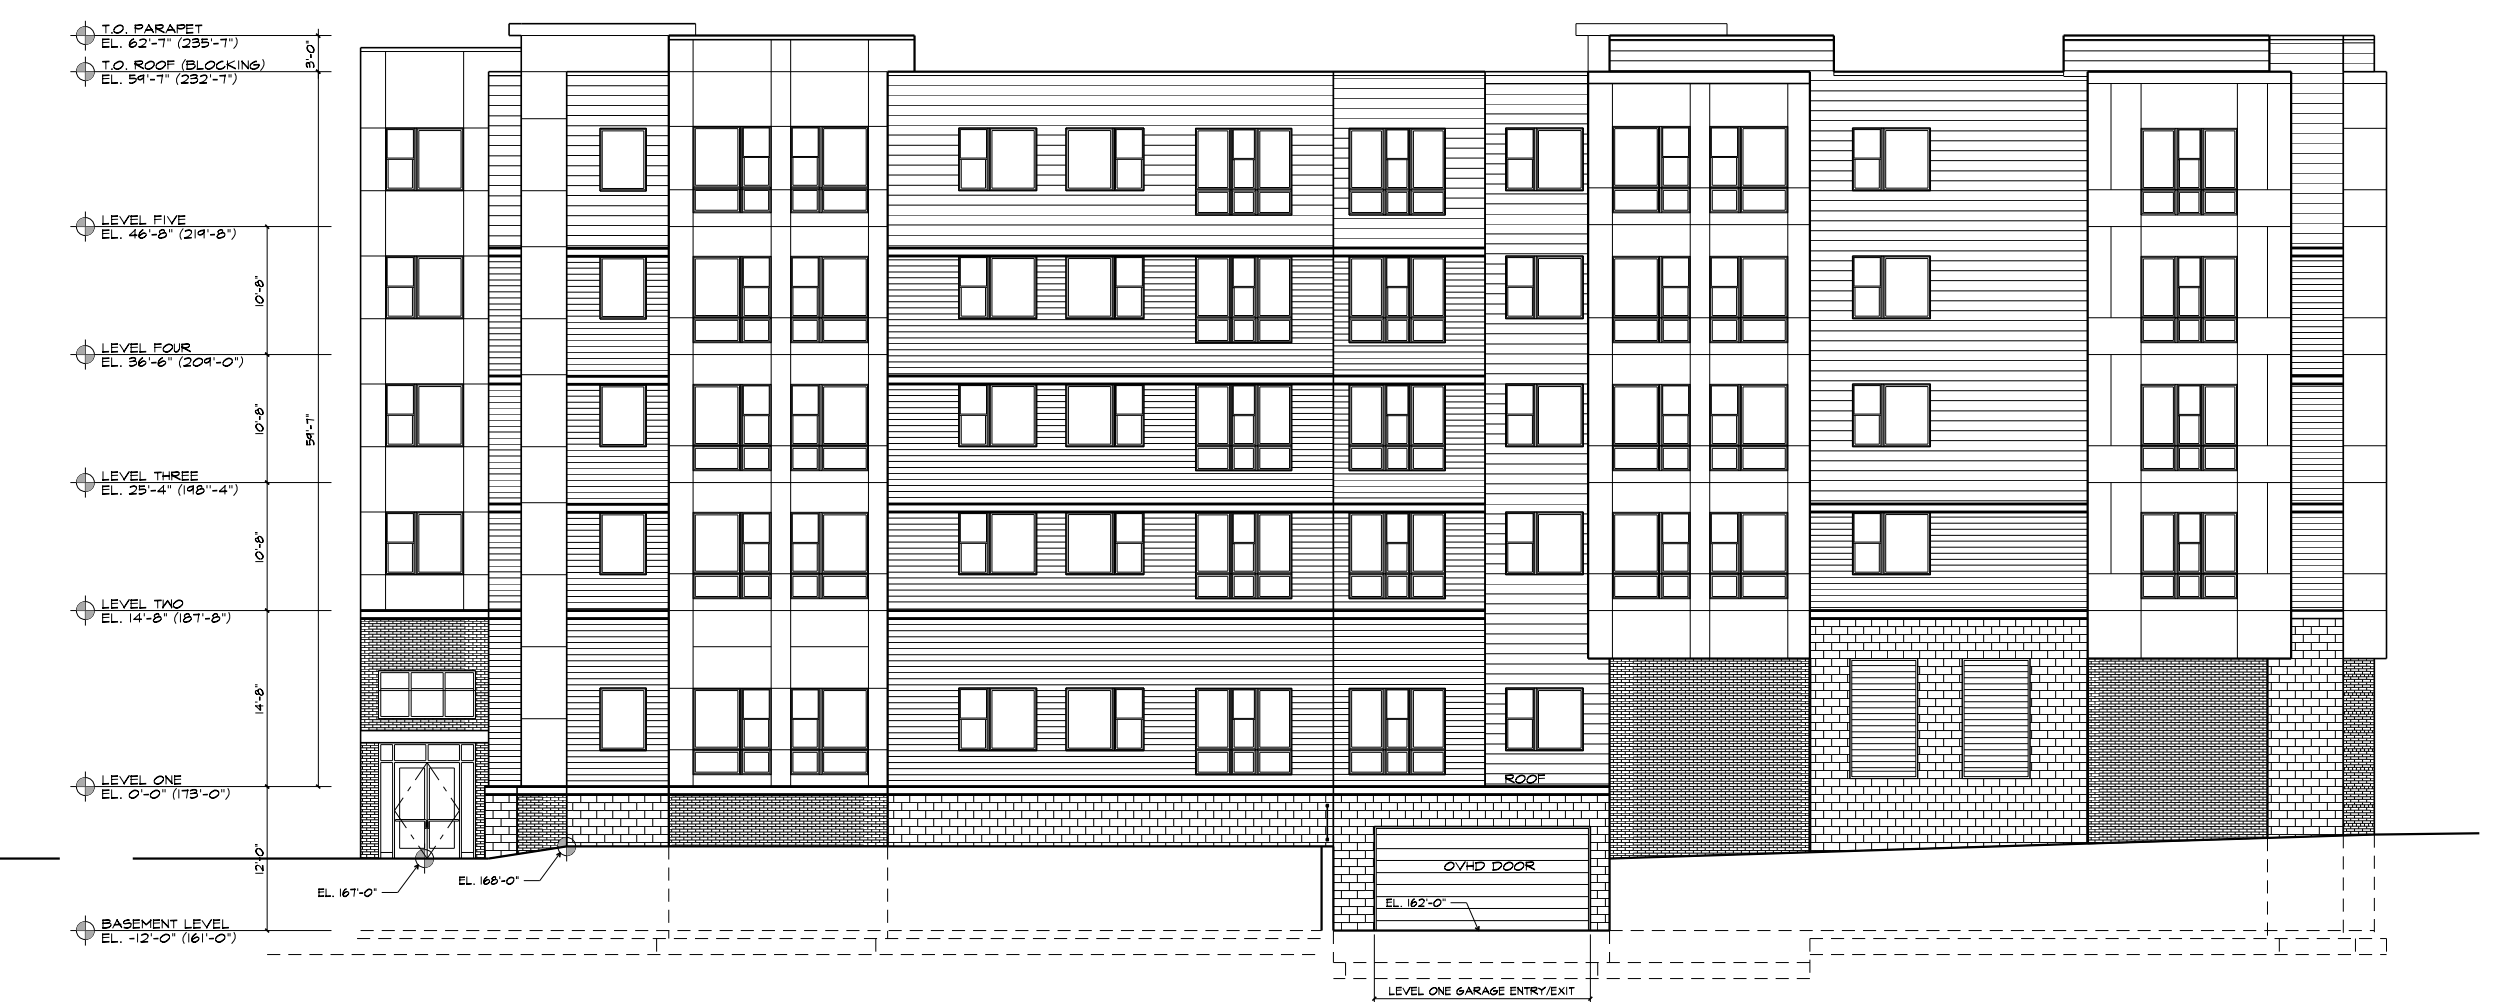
T.O. PARAPET
EL. 62'-7" (235'-7")

T.O. ROOF (BLOCKING)
EL. 59'-7" (232'-7")

3'-0"

LEVEL FIVE
EL. 46'-8" (219'-8")

10'-8"

LEVEL FOUR
EL. 36'-6" (209'-0")

10'-8"

59'-7"

LEVEL THREE
EL. 25'-4" (198'-4")

10'-8"

LEVEL TWO
EL. 14'-8" (187'-8")

14'-8"

LEVEL ONE
EL. 0'-0" (173'-0")

12'-0"

EL. 167'-0"

EL. 168'-0"

BASEMENT LEVEL
EL. -12'-0" (161'-0")

ROOF

OVHD DOOR

EL. 162'-0"

LEVEL ONE GARAGE ENTRY/EXIT